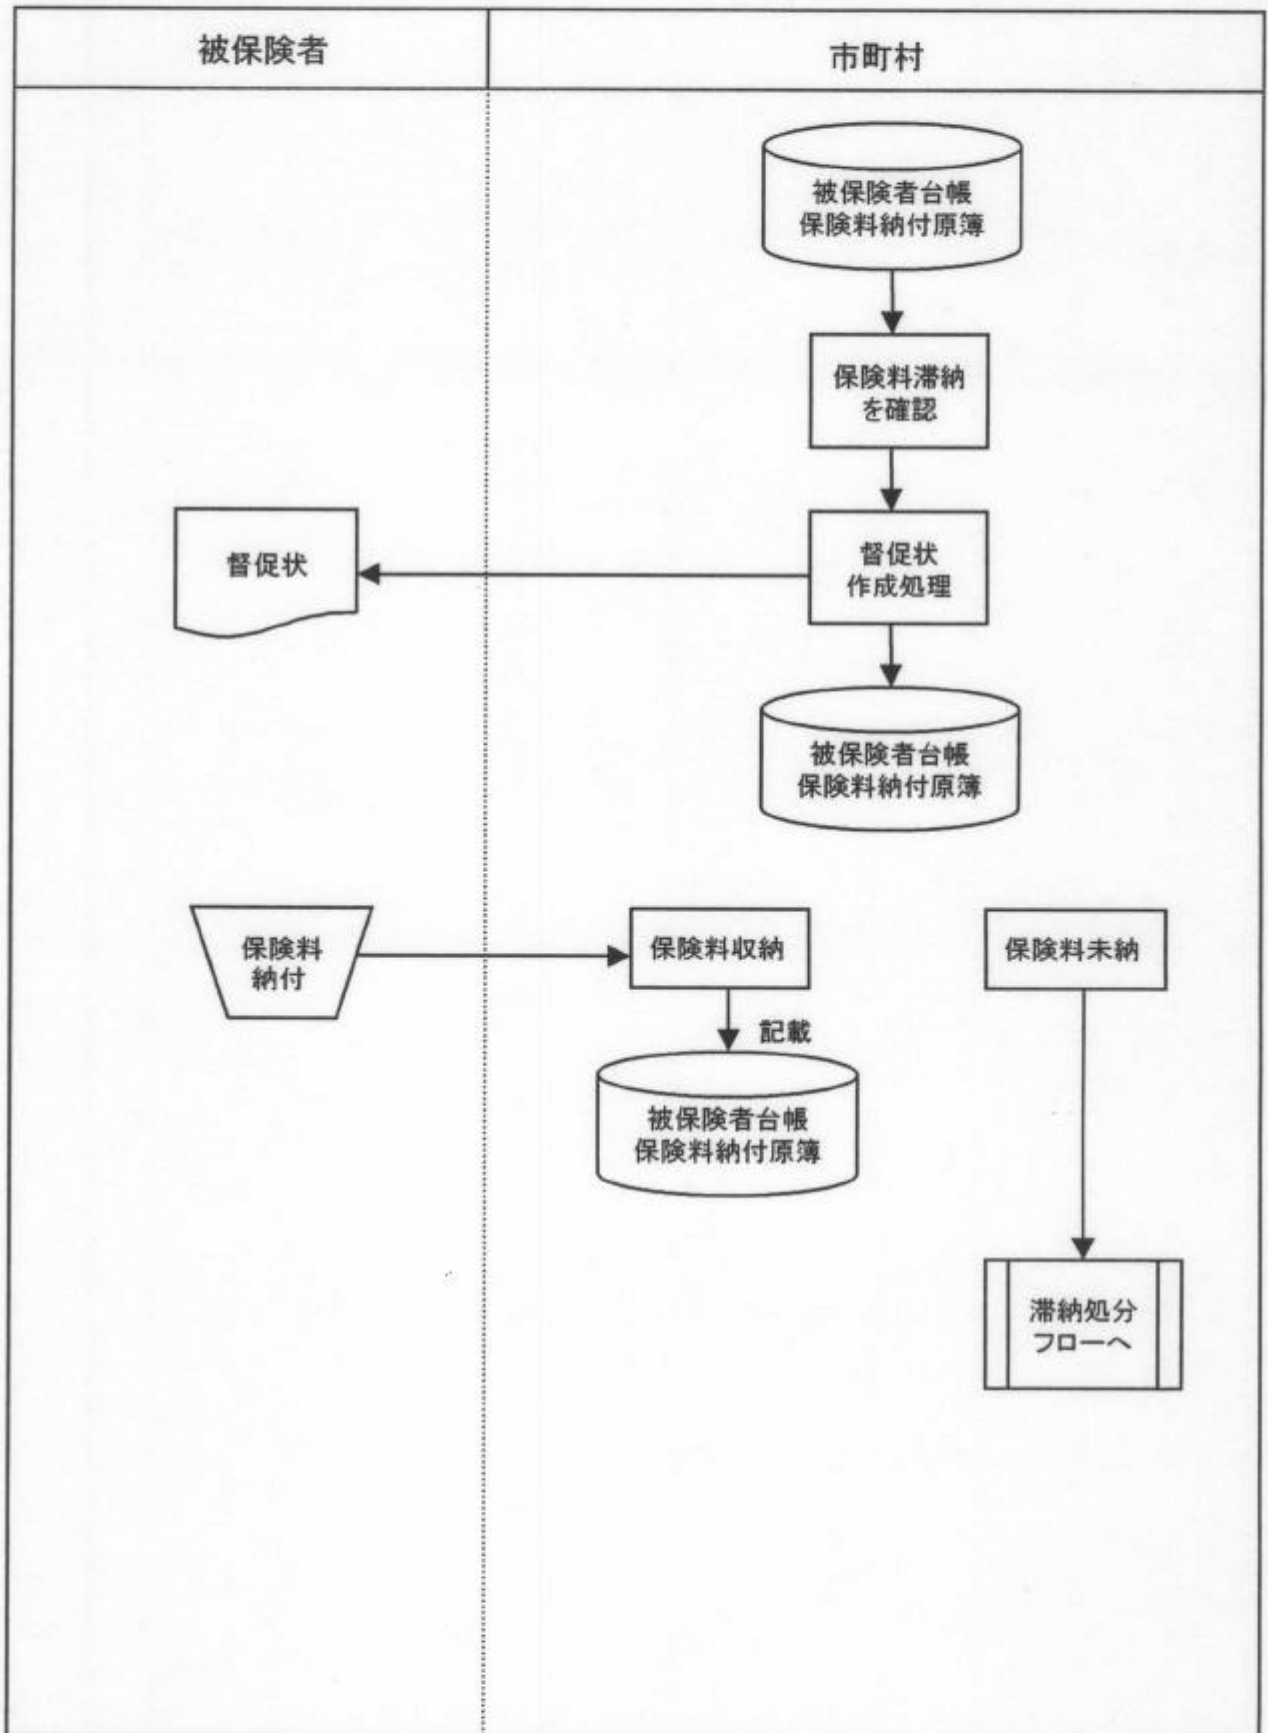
被保険者

市町村

被保険者台帳
保険料納付原簿

保険料滞納
を確認

督促状

督促状
作成処理

被保険者台帳
保険料納付原簿

保険料
納付

保険料収納

記載

被保険者台帳
保険料納付原簿

保険料未納

滞納処分
フローへ